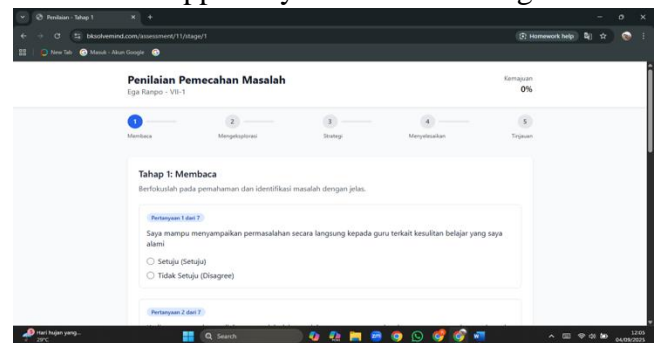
Penilaian - Tahap 1
bksolvemind.com/assessment/11/stage/1
Homework help
New Tab
Masuk - Akun Google

Penilaian Pemecahan Masalah
Ega Ranpo - VII-1

Kemajuan
0%

1 Membaca
2 Mengeksplorasi
3 Strategi
4 Menyelesaikan
5 Tinjauan

Tahap 1: Membaca
Berfokuslah pada pemahaman dan identifikasi masalah dengan jelas.

Pertanyaan 1 dari 7
Saya mampu menyampaikan permasalahan secara langsung kepada guru terkait kesulitan belajar yang saya alami
Setuju (Setuju)
Tidak Setuju (Disagree)

Pertanyaan 2 dari 7

Hari hujan yang...
29°C
Search
12:05
04/09/2025